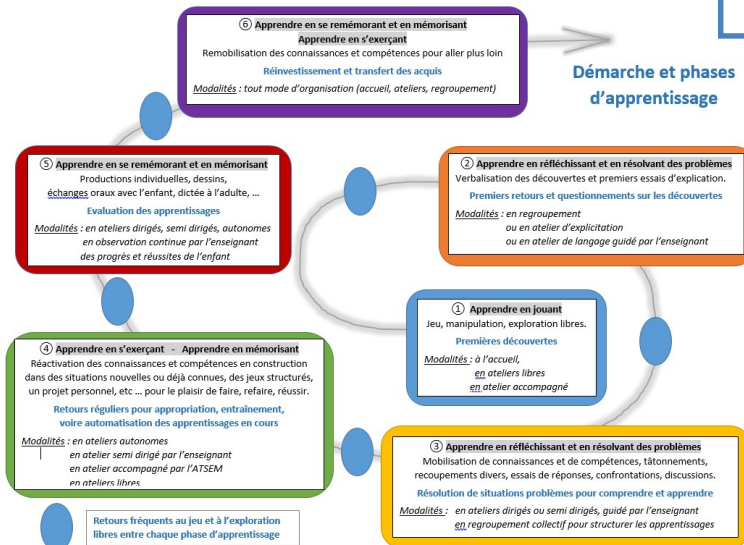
⑥ Apprendre en se remémorant et en mémorisant
Apprendre en s'exerçant
Remobilisation des connaissances et compétences pour aller plus loin
Réinvestissement et transfert des acquis
Modalités : tout mode d'organisation (accueil, ateliers, regroupement)

Démarche et phases d'apprentissage

⑤ Apprendre en se remémorant et en mémorisant
Productions individuelles, dessins, échanges oraux avec l'enfant, dictée à l'adulte, …
Evaluation des apprentissages
Modalités : en ateliers dirigés, semi dirigés, autonomes
en observation continue par l'enseignant des progrès et réussites de l'enfant

② Apprendre en réfléchissant et en résolvant des problèmes
Verbalisation des découvertes et premiers essais d'explication.
Premiers retours et questionnements sur les découvertes
Modalités : en regroupement
ou en atelier d'explicitation
ou en atelier de langage guidé par l'enseignant

① Apprendre en jouant
Jeu, manipulation, exploration libres.
Premières découvertes
Modalités : à l'accueil,
en ateliers libres
en atelier accompagné

④ Apprendre en s'exerçant - Apprendre en mémorisant
Réactivation des connaissances et compétences en construction dans des situations nouvelles ou déjà connues, des jeux structurés, un projet personnel, etc … pour le plaisir de faire, refaire, réussir.
Retours réguliers pour appropriation, entraînement, voire automatisation des apprentissages en cours
Modalités : en ateliers autonomes
en atelier semi dirigé par l'enseignant
en atelier accompagné par l'ATSEM
en ateliers libres

③ Apprendre en réfléchissant et en résolvant des problèmes
Mobilisation de connaissances et de compétences, tâtonnements, recoupements divers, essais de réponses, confrontations, discussions.
Résolution de situations problèmes pour comprendre et apprendre
Modalités : en ateliers dirigés ou semi dirigés, guidé par l'enseignant
en regroupement collectif pour structurer les apprentissages

Retours fréquents au jeu et à l'exploration libres entre chaque phase d'apprentissage